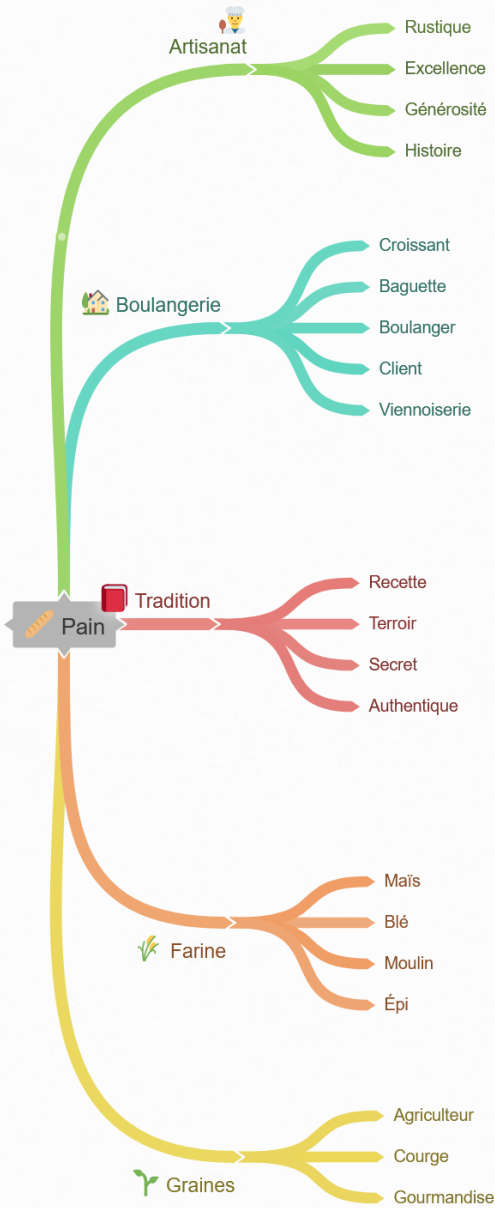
Artisanat
Rustique
Excellence
Générosité
Histoire

Boulangerie
Croissant
Baguette
Boulanger
Client
Viennoiserie

Pain

Tradition
Recette
Terroir
Secret
Authentique

Farine
Maïs
Blé
Moulin
Épi

Graines
Agriculteur
Courge
Gourmandise